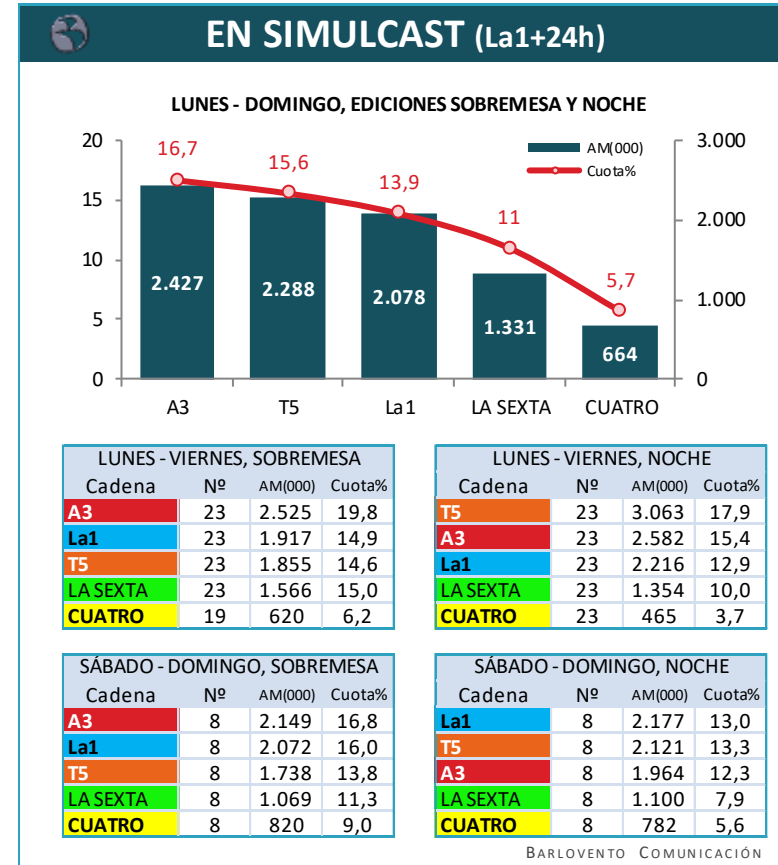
EN SIMULCAST (La1+24h)

LUNES - DOMINGO, EDICIONES SOBREMESA Y NOCHE

20
15
10
5
0

3.000
2.000
1.000
0

AM(000)
Cuota%

16,7
15,6
13,9
11
5,7

2.427
2.288
2.078
1.331
664

A3
T5
La1
LA SEXTA
CUATRO

| LUNES - VIERNES, SOBREMESA | | | |
|---|---|---|---|
| Cadena | Nº | AM(000) | Cuota% |
| A3 | 23 | 2.525 | 19,8 |
| La1 | 23 | 1.917 | 14,9 |
| T5 | 23 | 1.855 | 14,6 |
| LA SEXTA | 23 | 1.566 | 15,0 |
| CUATRO | 19 | 620 | 6,2 |

| LUNES - VIERNES, NOCHE | | | |
|---|---|---|---|
| Cadena | Nº | AM(000) | Cuota% |
| T5 | 23 | 3.063 | 17,9 |
| A3 | 23 | 2.582 | 15,4 |
| La1 | 23 | 2.216 | 12,9 |
| LA SEXTA | 23 | 1.354 | 10,0 |
| CUATRO | 23 | 465 | 3,7 |

| SÁBADO - DOMINGO, SOBREMESA | | | |
|---|---|---|---|
| Cadena | Nº | AM(000) | Cuota% |
| A3 | 8 | 2.149 | 16,8 |
| La1 | 8 | 2.072 | 16,0 |
| T5 | 8 | 1.738 | 13,8 |
| LA SEXTA | 8 | 1.069 | 11,3 |
| CUATRO | 8 | 820 | 9,0 |

| SÁBADO - DOMINGO, NOCHE | | | |
|---|---|---|---|
| Cadena | Nº | AM(000) | Cuota% |
| La1 | 8 | 2.177 | 13,0 |
| T5 | 8 | 2.121 | 13,3 |
| A3 | 8 | 1.964 | 12,3 |
| LA SEXTA | 8 | 1.100 | 7,9 |
| CUATRO | 8 | 782 | 5,6 |

BARLOVENTO COMUNICACIÓN